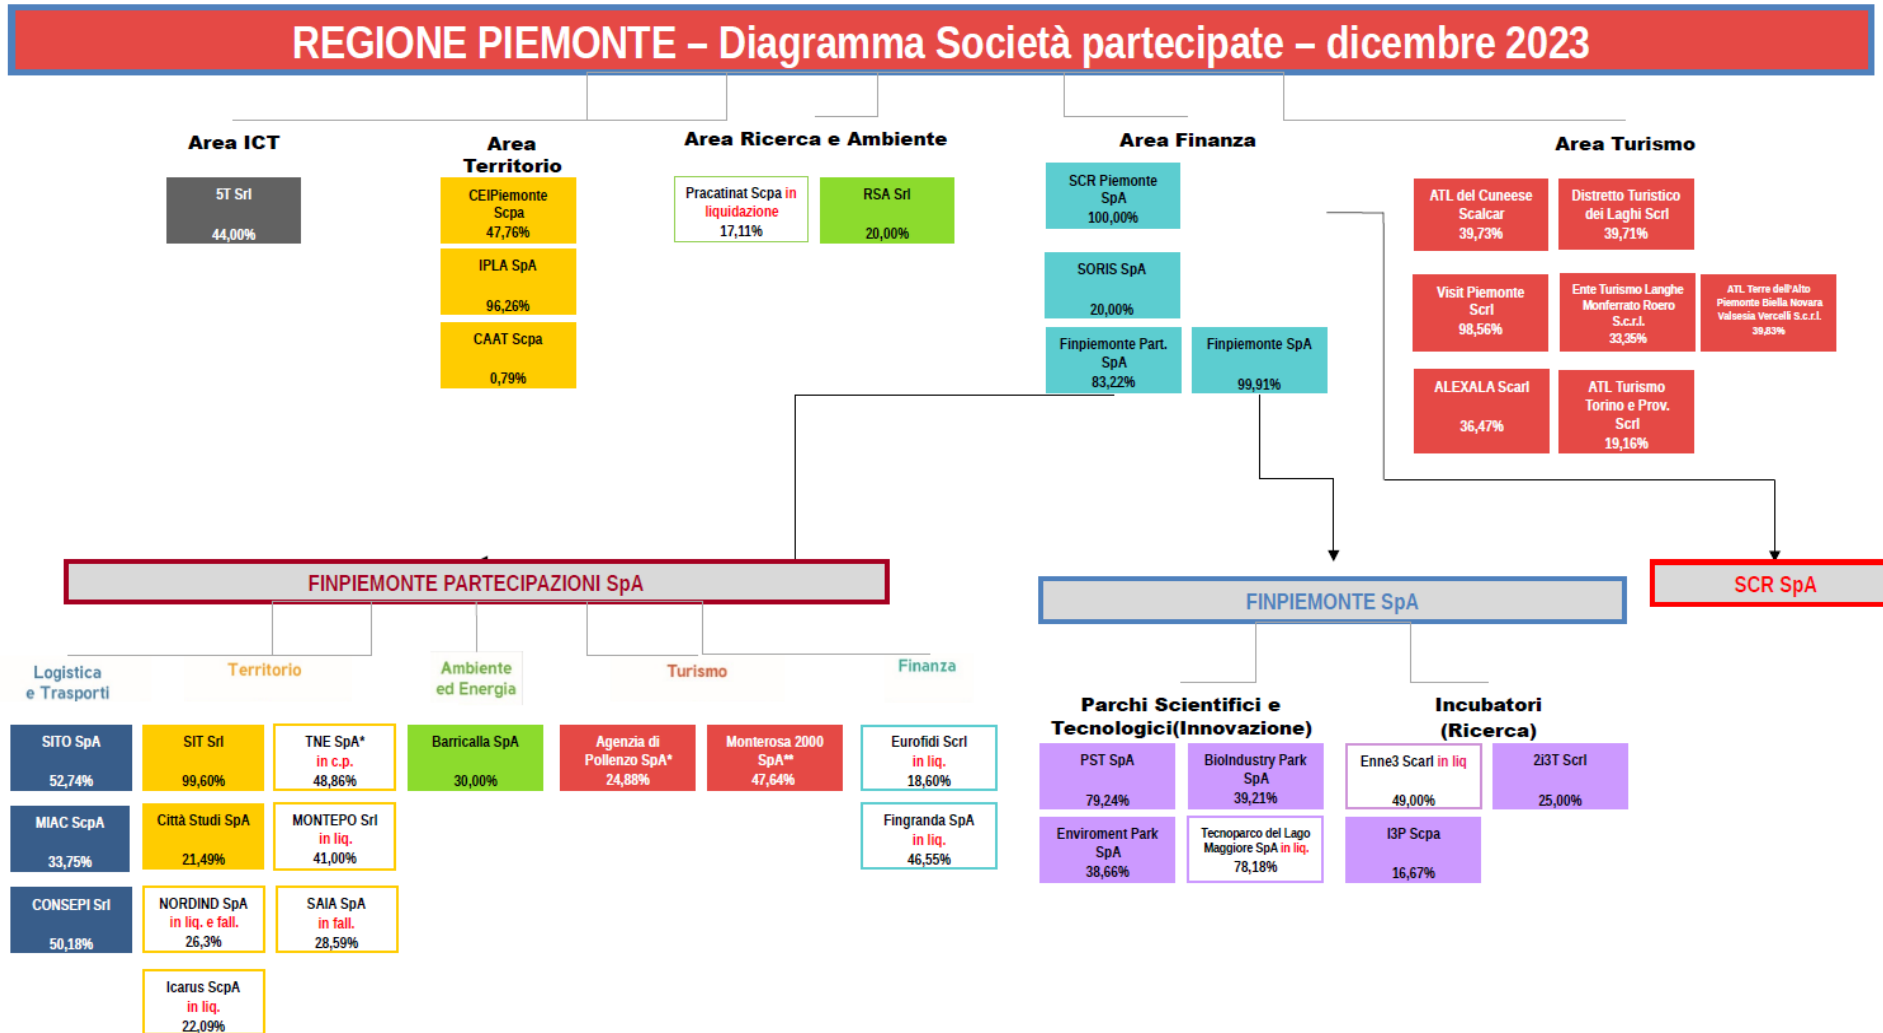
REGIONE PIEMONTE – Diagramma Società partecipate – dicembre 2023

Area ICT

5T Srl
44,00%

Area Territorio

CEIPiemonte Scpa
47,76%

IPLA SpA
96,26%

CAAT Scpa
0,79%

Area Ricerca e Ambiente

Pracatinat Scpa in liquidazione
17,11%

RSA Srl
20,00%

Area Finanza

SCR Piemonte SpA
100,00%

SORIS SpA
20,00%

Finpiemonte Part. SpA
83,22%

Finpiemonte SpA
99,91%

Area Turismo

ATL del Cuneese Scalcar
39,73%

Distretto Turistico dei Laghi Scrl
39,71%

Visit Piemonte Scrl
98,56%

Ente Turismo Langhe Monferrato Roero S.c.r.l.
33,35%

ATL Terre dell'Alto Piemonte Biella Novara Valsesia Vercelli S.c.r.l.
39,83%

ALEXALA Scarl
36,47%

ATL Turismo Torino e Prov. Scrl
19,16%

FINPIEMONTE PARTECIPAZIONI SpA

FINPIEMONTE SpA

SCR SpA

Logistica e Trasporti

Territorio

Ambiente ed Energia

Turismo

Finanza

SITO SpA
52,74%

MIAC ScpA
33,75%

CONSEPI Srl
50,18%

SIT Srl
99,60%

Città Studi SpA
21,49%

NORDIND SpA
in liq. e fall.
26,3%

Icarus ScpA
in liq.
22,09%

TNE SpA*
in c.p.
48,86%

MONTEPO Srl
in liq.
41,00%

SAIA SpA
in fall.
28,59%

Barricalla SpA
30,00%

Agenzia di Pollenzo SpA*
24,88%

Monterosa 2000 SpA**
47,64%

Eurofidi Scrl
in liq.
18,60%

Fingranda SpA
in liq.
46,55%

Parchi Scientifici e Tecnologici(Innovazione)

PST SpA
79,24%

BioIndustry Park SpA
39,21%

Enviroment Park SpA
38,66%

Tecnoparco del Lago Maggiore SpA in liq.
78,18%

Incubatori (Ricerca)

Enne3 Scarl in liq
49,00%

2i3T Scrl
25,00%

I3P Scpa
16,67%